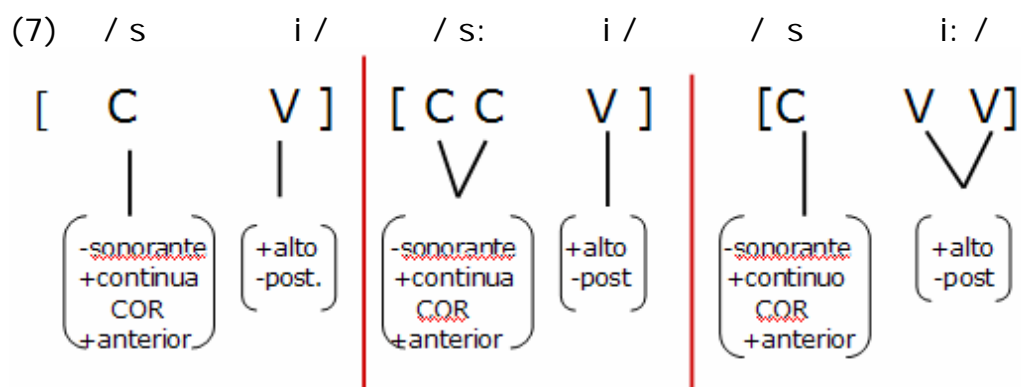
(7) / s i / / s: i / / s i: /

[ C V ] [ C C V ] [C V V]

-sonorante
+continua
COR
+anterior

+alto
-post.

-sonorante
+continua
COR
+anterior

+alto
-post

-sonorante
+continuo
COR
+anterior

+alto
-post